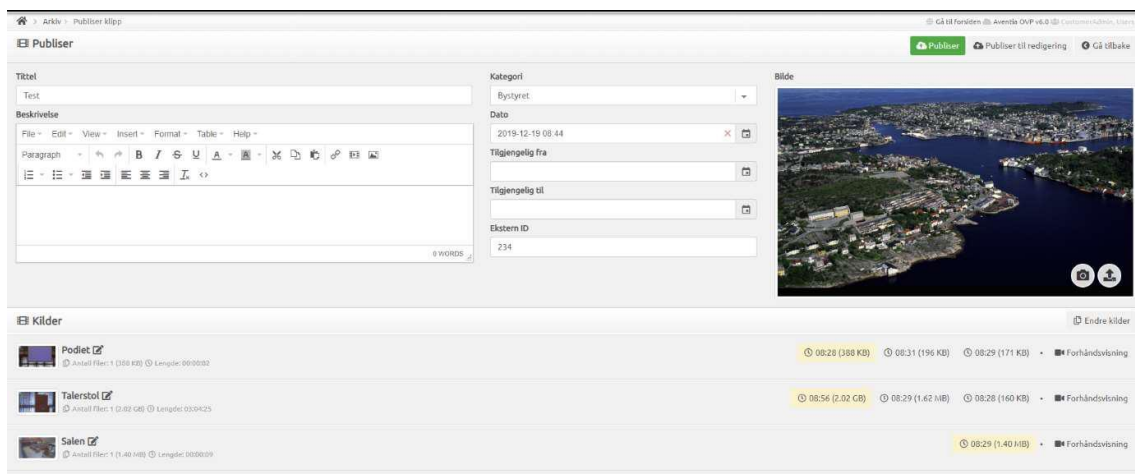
Arkiv > Publiser klipp

Gå til forsiden Avendia OVP v6.0 CustomerAdmin, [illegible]

Publiser

Publiser Publiser til redigering Gå tilbake

Tittel

Test

Beskrivelse

File Edit View Insert Format Table Help

Paragraph B I S U A

0 WORDS

Kategori

Bystyret

Dato

2019-12-19 08:44

Tilgjengelig fra

Tilgjengelig til

Ekstern ID

234

Bilde

Kilder

Endre kilder

Podiet

Antall filer: 1 (388 KB) Lengde: 00:00:02

00:28 (388 KB) 08:31 (196 KB) 08:29 (171 KB) • Forhåndsvisning

Talerstol

Antall filer: 1 (2.02 GB) Lengde: 03:04:25

08:56 (2.02 GB) 08:29 (1.62 MB) 08:28 (160 KB) • Forhåndsvisning

Salen

Antall filer: 1 (1.40 MB) Lengde: 00:00:09

08:29 (1.40 MB) • Forhåndsvisning